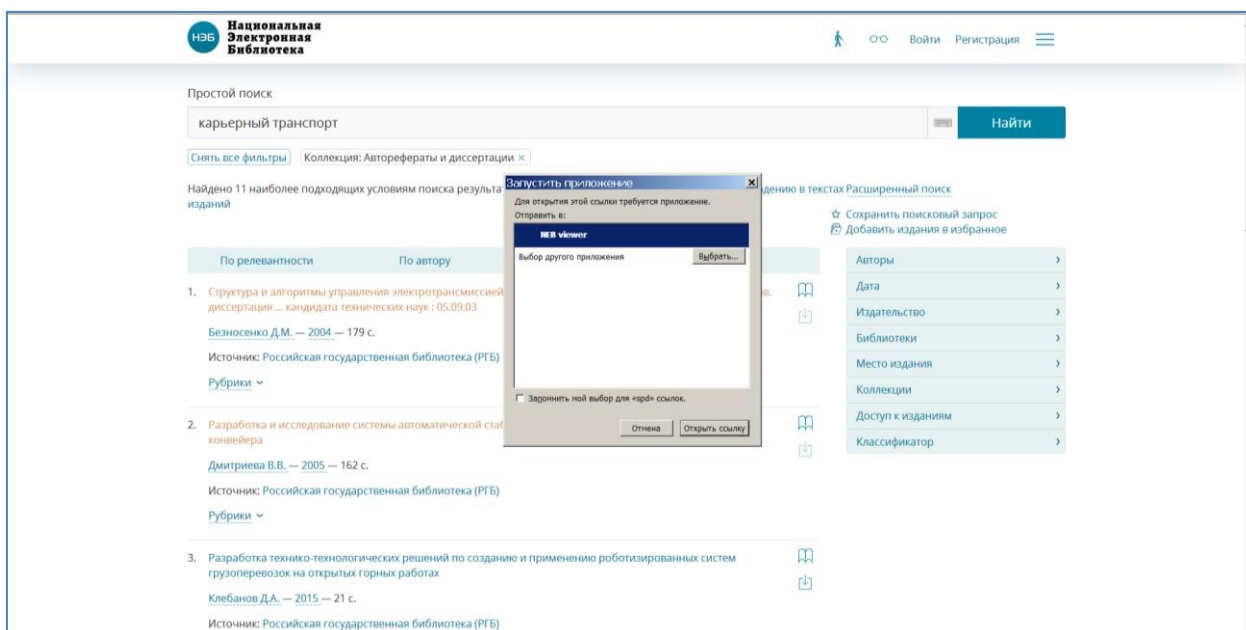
НЭБ Национальная Электронная Библиотека

Войти Регистрация

Простой поиск

карьерный транспорт

Найти

Снять все фильтры Коллекция: Авторефераты и диссертации ×

Найдено 11 наиболее подходящих условиям поиска результа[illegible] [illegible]дению в текстах Расширенный поиск изданий

☆ Сохранить поисковый запрос
Добавить издания в избранное

По релевантности По автору

1. Структура и алгоритмы управления электротрансмиссией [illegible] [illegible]в. диссертация ... кандидата технических наук : 05.09.03

Безносенко Д.М. — 2004 — 179 с.

Источник: Российская государственная библиотека (РГБ)

Рубрики

2. Разработка и исследование системы автоматической ста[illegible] конвейера

Дмитриева В.В. — 2005 — 162 с.

Источник: Российская государственная библиотека (РГБ)

Рубрики

3. Разработка технико-технологических решений по созданию и применению роботизированных систем грузоперевозок на открытых горных работах

Клебанов Д.А. — 2015 — 21 с.

Источник: Российская государственная библиотека (РГБ)

Запустить приложение

Для открытия этой ссылки требуется приложение.
Отправить в:

NEB viewer

Выбор другого приложения Выбрать...

Запомнить мой выбор для «spd» ссылок.

Отмена Открыть ссылку

Авторы
Дата
Издательство
Библиотеки
Место издания
Коллекции
Доступ к изданиям
Классификатор